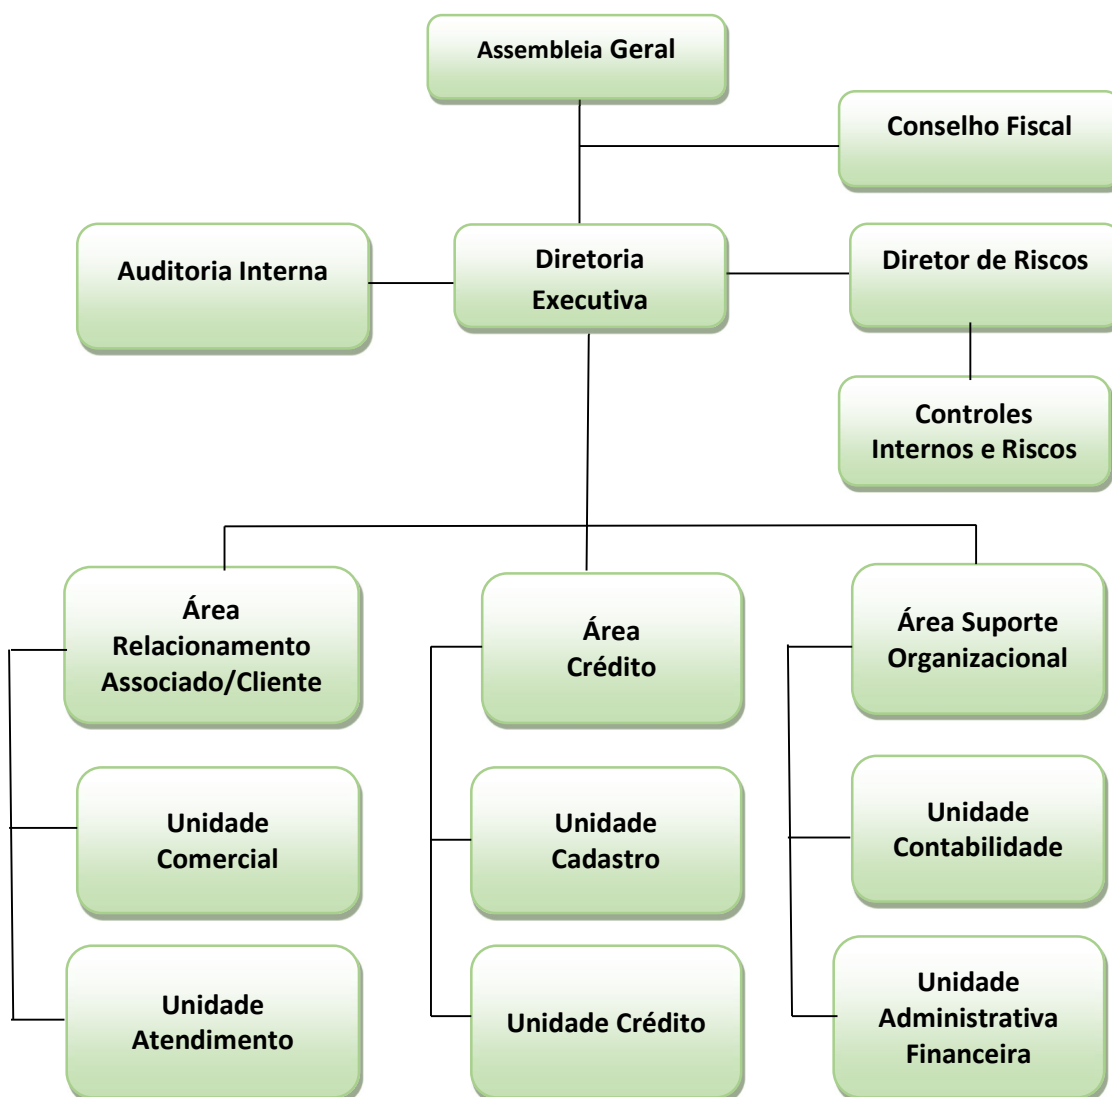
Assembleia Geral

Conselho Fiscal

Auditoria Interna

Diretoria Executiva

Diretor de Riscos

Controles Internos e Riscos

Área Relacionamento Associado/Cliente

Unidade Comercial

Unidade Atendimento

Área Crédito

Unidade Cadastro

Unidade Crédito

Área Suporte Organizacional

Unidade Contabilidade

Unidade Administrativa Financeira